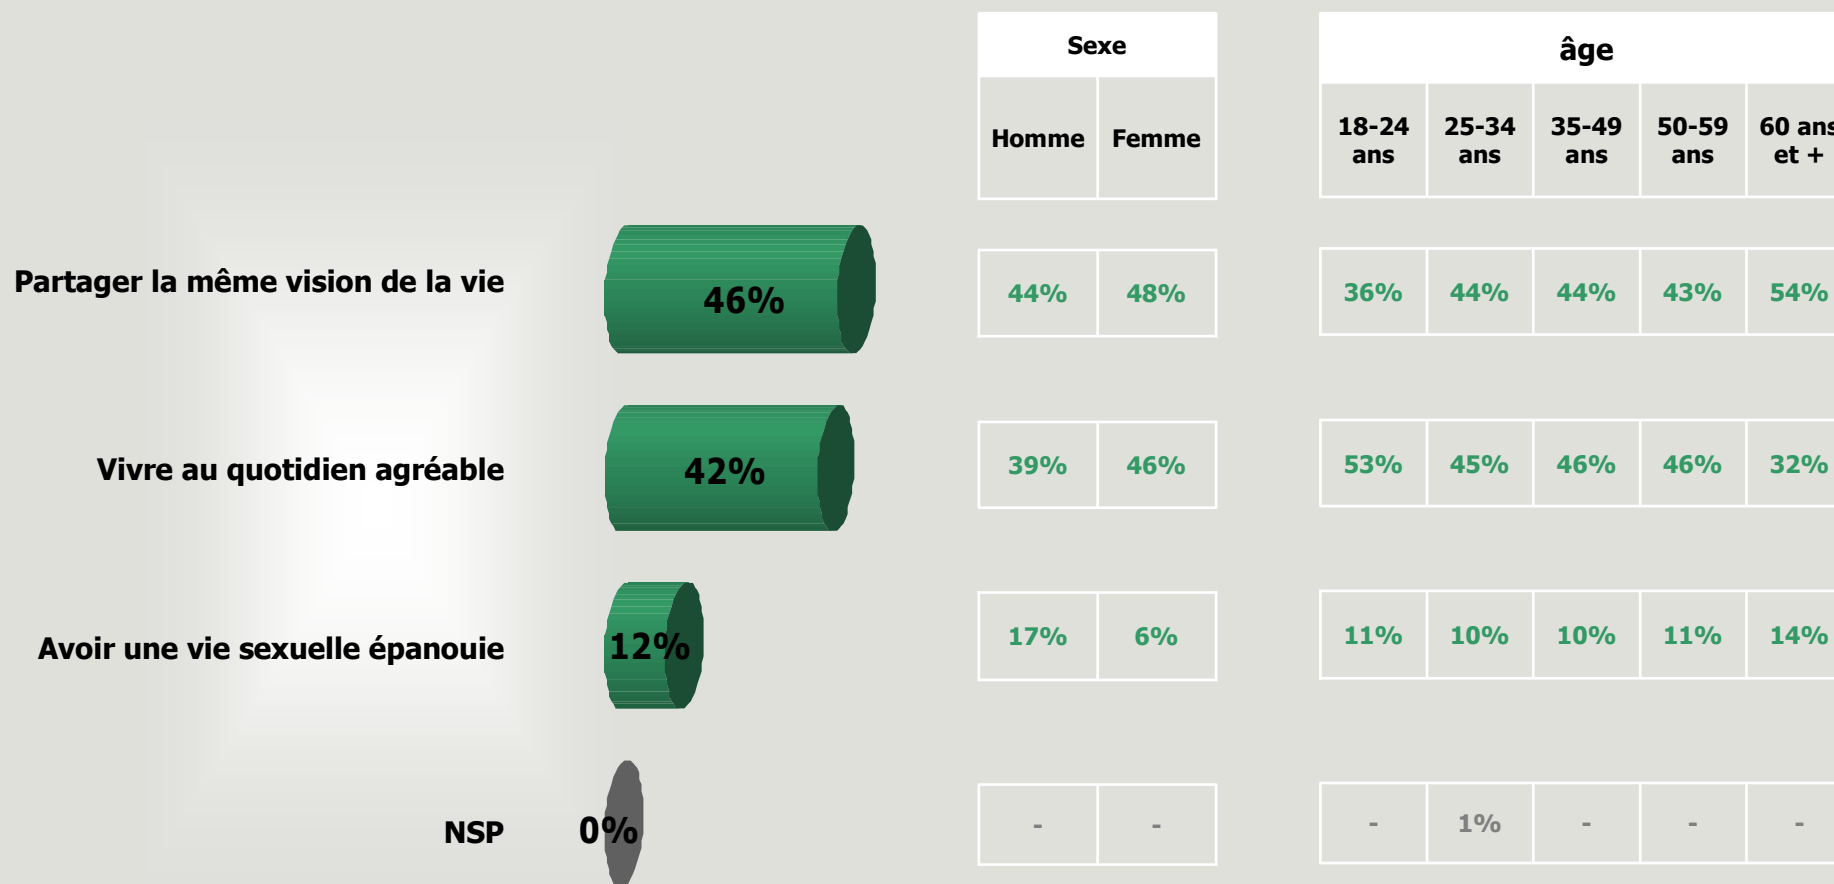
Partager la même vision de la vie 46%

Vivre au quotidien agréable 42%

Avoir une vie sexuelle épanouie 12%

NSP 0%

| Sexe | |
|---|---|
| Homme | Femme |
| 44% | 48% |
| 39% | 46% |
| 17% | 6% |
| - | - |

| âge | | | | |
|---|---|---|---|---|
| 18-24 ans | 25-34 ans | 35-49 ans | 50-59 ans | 60 ans et + |
| 36% | 44% | 44% | 43% | 54% |
| 53% | 45% | 46% | 46% | 32% |
| 11% | 10% | 10% | 11% | 14% |
| - | 1% | - | - | - |